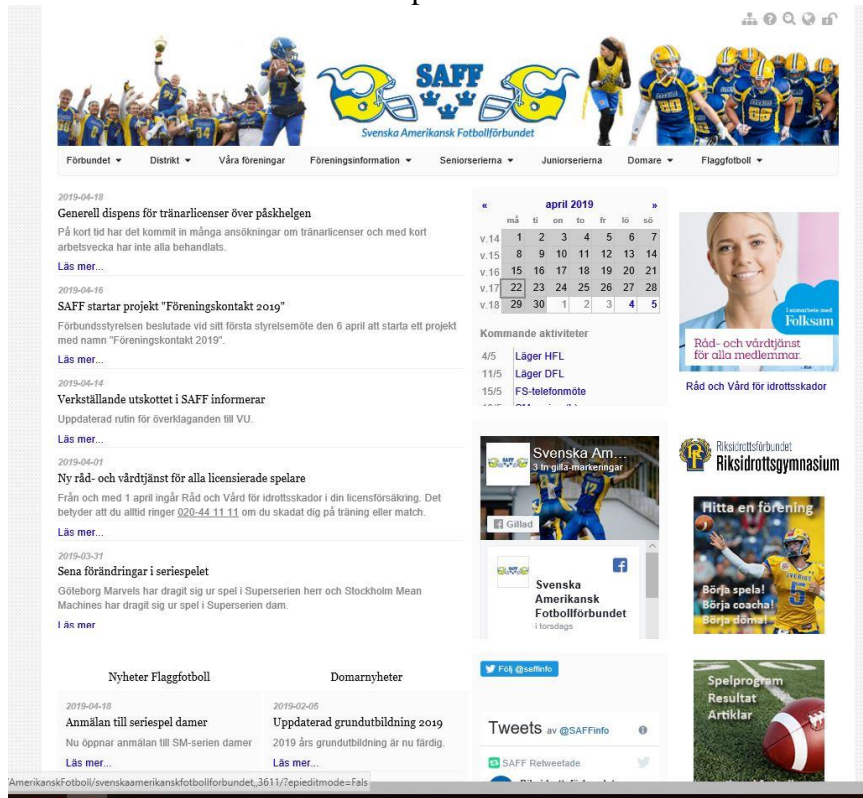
SAFF
Svenska Amerikansk Fotbollförbundet

Förbundet ▾ Distrikt ▾ Våra föreningar Föreningsinformation ▾ Seniorserierna ▾ Juniorserierna Domare ▾ Flaggfotboll ▾

2019-04-18
Generell dispens för tränarlicenser över påskhelgen
På kort tid har det kommit in många ansökningar om tränarlicenser och med kort arbetsvecka har inte alla behandlats.
Läs mer...

2019-04-16
SAFF startar projekt "Föreningskontakt 2019"
Förbundsstyrelsen beslutade vid sitt första styrelsemöte den 6 april att starta ett projekt med namn "Föreningskontakt 2019".
Läs mer...

2019-04-14
Verkställande utskottet i SAFF informerar
Uppdaterad rutin för överklaganden till VU.
Läs mer...

2019-04-01
Ny råd- och vårdtjänst för alla licensierade spelare
Från och med 1 april ingår Råd och Vård för idrottsskador i din licensförsäkring. Det betyder att du alltid ringer 020-44 11 11 om du skadat dig på träning eller match.
Läs mer...

2019-03-31
Sena förändringar i seriespelet
Göteborg Marvels har dragit sig ur spel i Superserien herr och Stockholm Mean Machines har dragit sig ur spel i Superserien dam.
Läs mer

« april 2019 »
| | må | ti | on | to | fr | lö | sö |
|---|---|---|---|---|---|---|---|
| v.14 | 1 | 2 | 3 | 4 | 5 | 6 | 7 |
| v.15 | 8 | 9 | 10 | 11 | 12 | 13 | 14 |
| v.16 | 15 | 16 | 17 | 18 | 19 | 20 | 21 |
| v.17 | 22 | 23 | 24 | 25 | 26 | 27 | 28 |
| v.18 | 29 | 30 | 1 | 2 | 3 | 4 | 5 |

Kommande aktiviteter
4/5 Läger HFL
11/5 Läger DFL
15/5 FS-telefonmöte

I samarbete med Folksam
Råd- och vårdtjänst för alla medlemmar.
Råd och Vård för idrottsskador

Svenska Am...
3 tn gilla-markeringar
Gillad
Svenska Amerikansk Fotbollförbundet
i torsdags

Riksidrottsförbundet
Riksidrottsgymnasium

Hitta en förening
Börja spela!
Börja coacha!
Börja döma!

Nyheter Flaggfotboll
2019-04-18
Anmälan till seriespel damer
Nu öppnar anmälan till SM-serien damer
Läs mer...

Domarnyheter
2019-02-05
Uppdaterad grundutbildning 2019
2019 års grundutbildning är nu färdig.
Läs mer...

Följ @saffinfo
Tweets av @SAFFinfo
SAFF Retweetade

Spelprogram
Resultat
Artiklar

AmerikanskFotboll/svenskaamerikanskfotbollforbundet_3611/?epieditmode=Fals